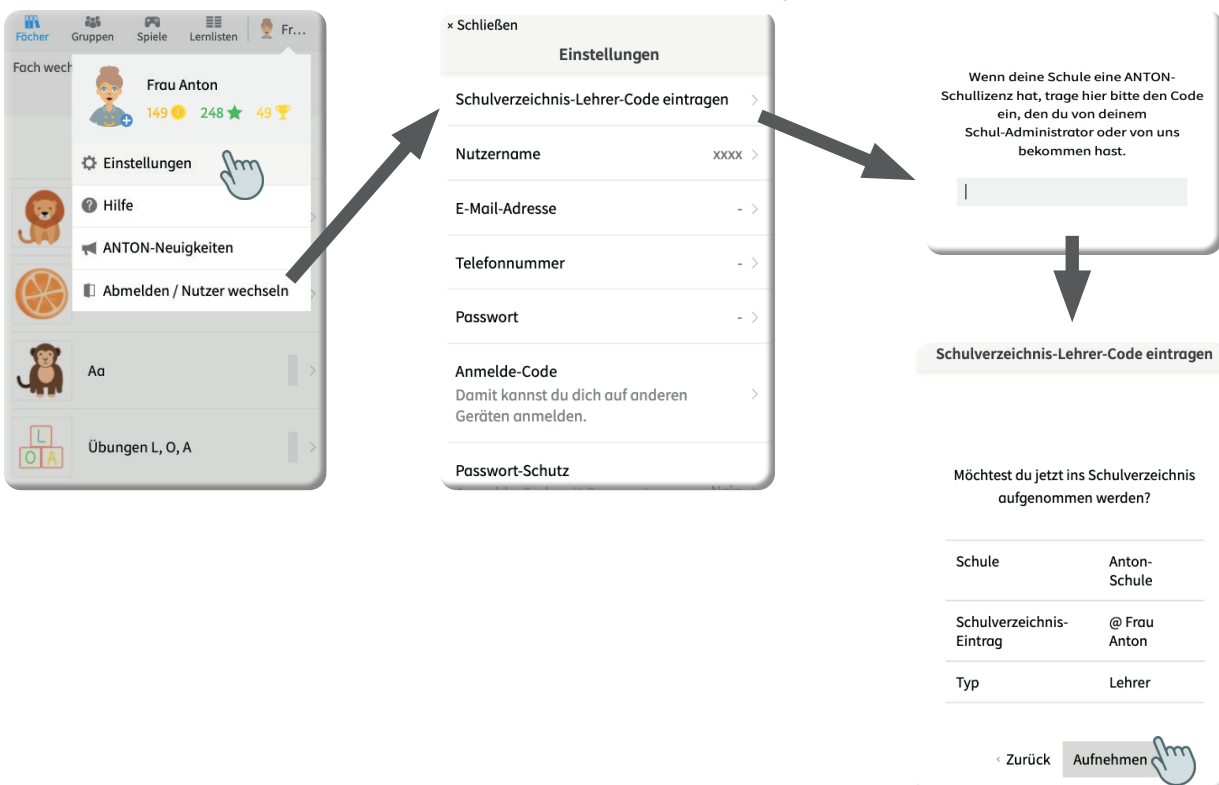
Fächer Gruppen Spiele Lernlisten Fr...

Fach wech

Frau Anton

149 248 49

Einstellungen

Hilfe

ANTON-Neuigkeiten

Abmelden / Nutzer wechseln

Aa

Übungen L, O, A

L O A

× Schließen

Einstellungen

Schulverzeichnis-Lehrer-Code eintragen

Nutzername xxxx

E-Mail-Adresse -

Telefonnummer -

Passwort -

Anmelde-Code
Damit kannst du dich auf anderen Geräten anmelden.

Passwort-Schutz

Wenn deine Schule eine ANTON-Schullizenz hat, trage hier bitte den Code ein, den du von deinem Schul-Administrator oder von uns bekommen hast.

Schulverzeichnis-Lehrer-Code eintragen

Möchtest du jetzt ins Schulverzeichnis aufgenommen werden?

| | |
|---|---|
| Schule | Anton-Schule |
| Schulverzeichnis-Eintrag | @ Frau Anton |
| Typ | Lehrer |

‹ Zurück Aufnehmen